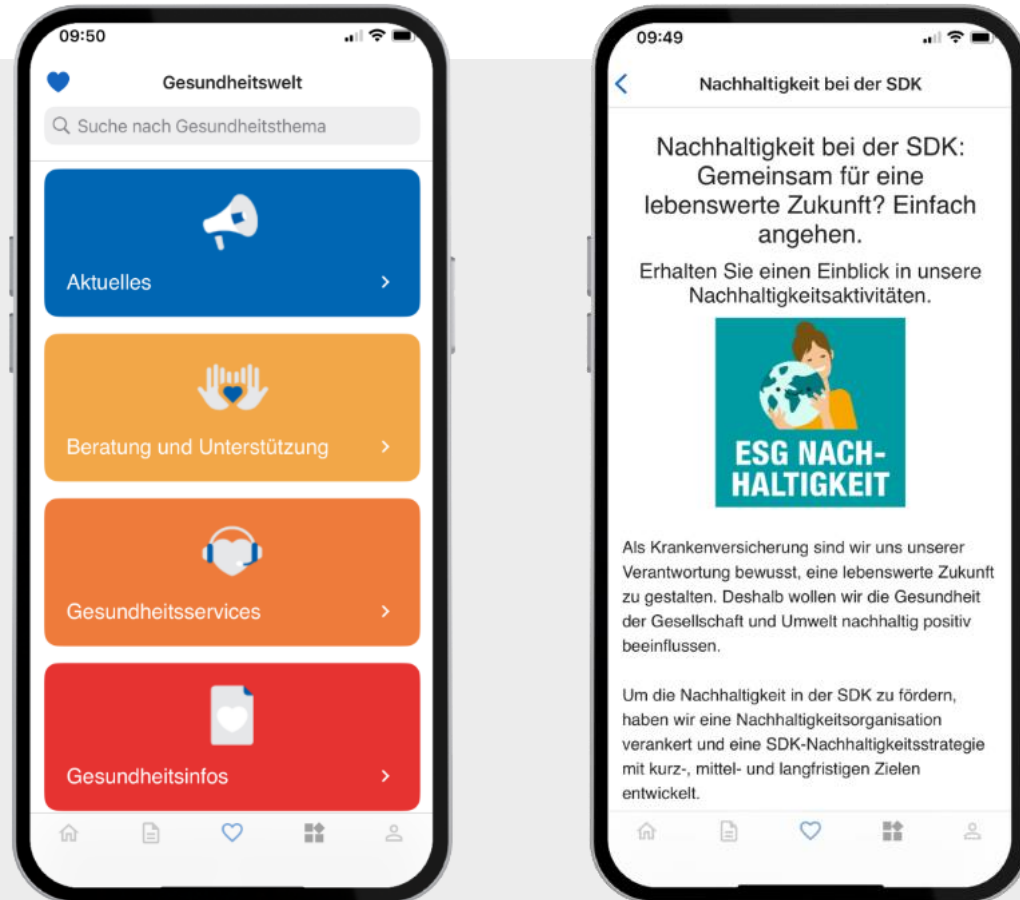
09:50

Gesundheitswelt

Suche nach Gesundheitsthema

Aktuelles

Beratung und Unterstützung

Gesundheitsservices

Gesundheitsinfos

09:49

Nachhaltigkeit bei der SDK

Nachhaltigkeit bei der SDK: Gemeinsam für eine lebenswerte Zukunft? Einfach angehen.

Erhalten Sie einen Einblick in unsere Nachhaltigkeitsaktivitäten.

ESG NACHHALTIGKEIT

Als Krankenversicherung sind wir uns unserer Verantwortung bewusst, eine lebenswerte Zukunft zu gestalten. Deshalb wollen wir die Gesundheit der Gesellschaft und Umwelt nachhaltig positiv beeinflussen.

Um die Nachhaltigkeit in der SDK zu fördern, haben wir eine Nachhaltigkeitsorganisation verankert und eine SDK-Nachhaltigkeitsstrategie mit kurz-, mittel- und langfristigen Zielen entwickelt.